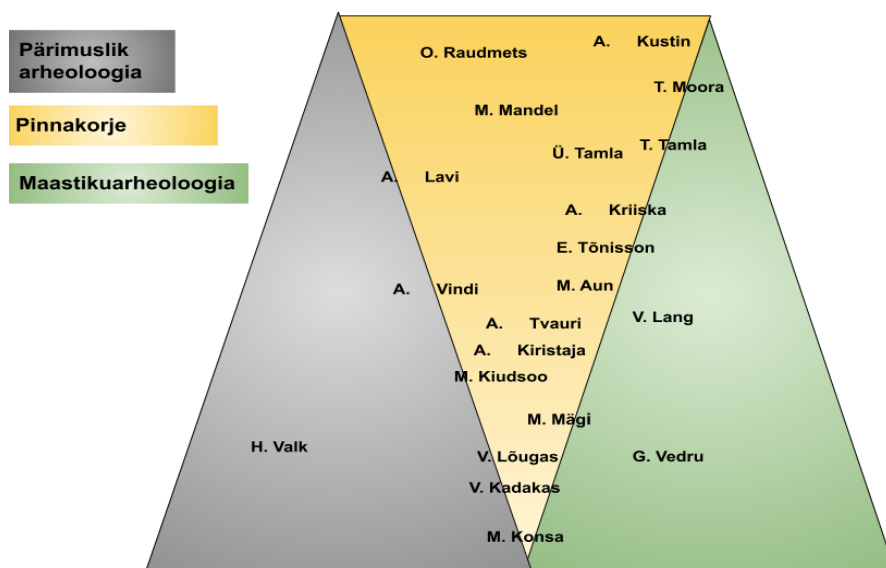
Pärimuslik arheoloogia

Pinnakorje

Maastikuarheoloogia

O. Raudmets
A. Kustin
T. Moora
M. Mandel
Ü. Tamla
T. Tamla
A. Lavi
A. Kriiska
E. Tõnisson
A. Vindi
M. Aun
A. Tvauri
V. Lang
A. Kiristaja
M. Kiudsoo
M. Mägi
H. Valk
V. Lõugas
G. Vedru
V. Kadakas
M. Konsa